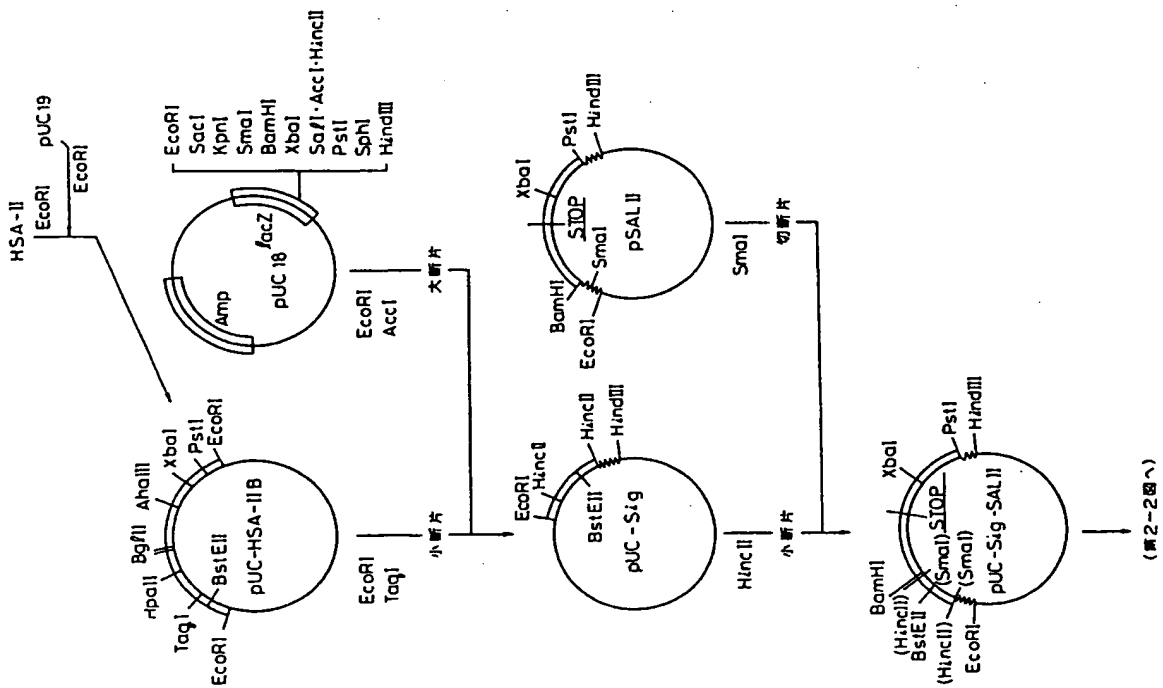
HSA-II
EcoRI
EcoRI
pUC19

EcoRI
SacI
KpnI
SmaI
BamHI
XbaI
SalI·AccI·HincII
PstI
SphI
HindIII

Amp
pUC 18
lacZ

EcoRI
AccI
大断片

Xba1
Pst1
HindIII
STOP
pSALII
SmaI
BamHI
EcoRI

SmaI
切断片

Bgl II
AhaIII
XbaI
PstI
EcoRI
HpaII
TaqI
BstEII
pUC-HSA-IIB
EcoRI

EcoRI
TaqI
小断片

EcoRI
HincII
HincII
HindIII
BstEII
pUC-Sig

HincII
小断片

XbaI
PstI
HindIII
BamHI
(HincII)
BstEII
(HincII)
EcoRI
(SmaI)
STOP
(SmaI)
pUC-Sig-SALII

(第2-2図へ)